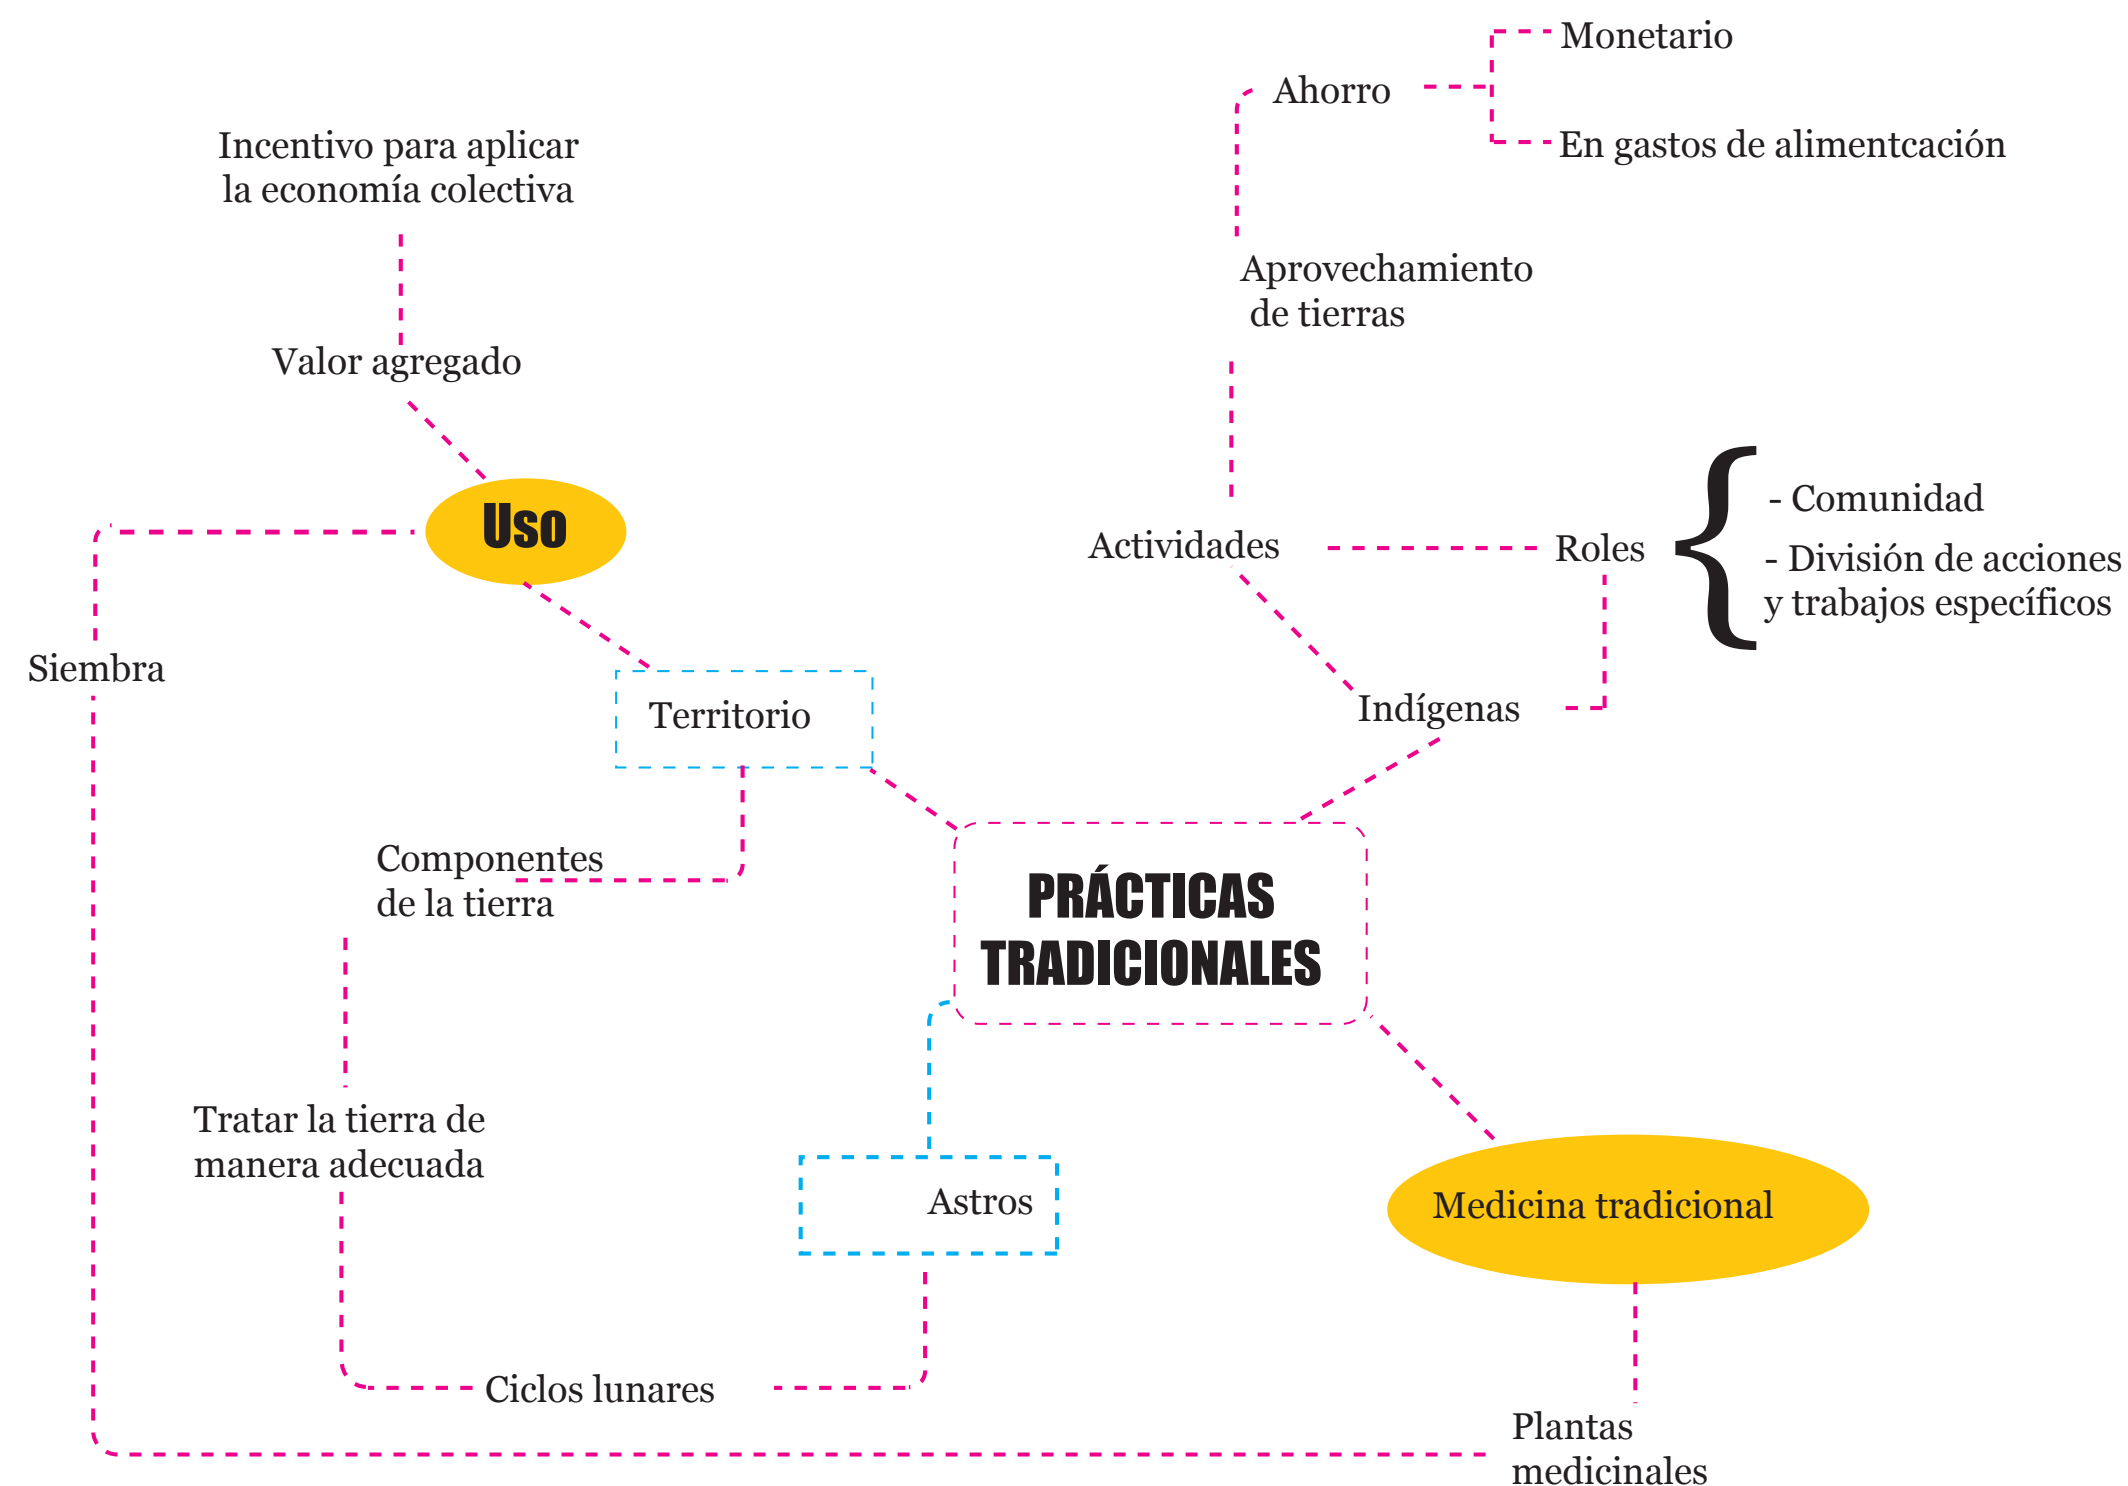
Monetario

Ahorro

En gastos de alimentcación

Incentivo para aplicar la economía colectiva

Aprovechamiento de tierras

Valor agregado

Uso

Actividades

Roles

- Comunidad

- División de acciones y trabajos específicos

Siembra

Territorio

Indígenas

Componentes de la tierra

PRÁCTICAS TRADICIONALES

Tratar la tierra de manera adecuada

Astros

Medicina tradicional

Ciclos lunares

Plantas medicinales